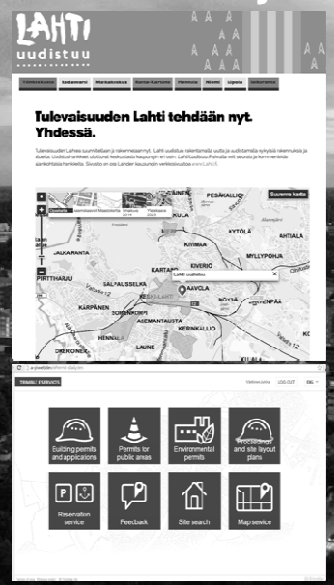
LAHTI
uudistuu

Tulevaisuuden Lahti tehdään nyt. Yhdessä.

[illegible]

Suurenna kartta

PIRTTIHARJU
KARTANO
SALPAUSSELKÄ
AHTIALA
MYLLYPOHJA
KIVERIÖ
KAIVOMA
KARPÄNEN
ASEMANTAUSTA
LAUNE
HENNALA
OKERONEN
Lahti uudistuu

TIMMI FÜRVISTE
Etätunnistus LOG OUT ENG

Building permits and applications
Permits for public areas
Environmental permits
Procedures and site layout plans
Reservation service
Feedback
Site search
Map service